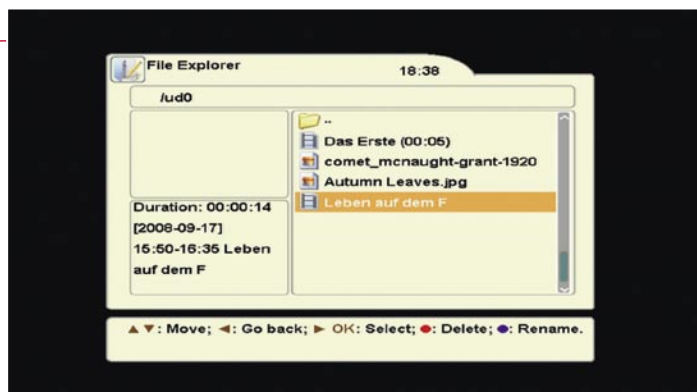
File Explorer 18:38

/ud0

..

Das Erste (00:05)

comet_mcnaught-grant-1920

Autumn Leaves.jpg

Leben auf dem F

Duration: 00:00:14
[2008-09-17]
15:50-16:35 Leben auf dem F

▲▼: Move; ◄: Go back; ► OK: Select; ●: Delete; ●: Rename.